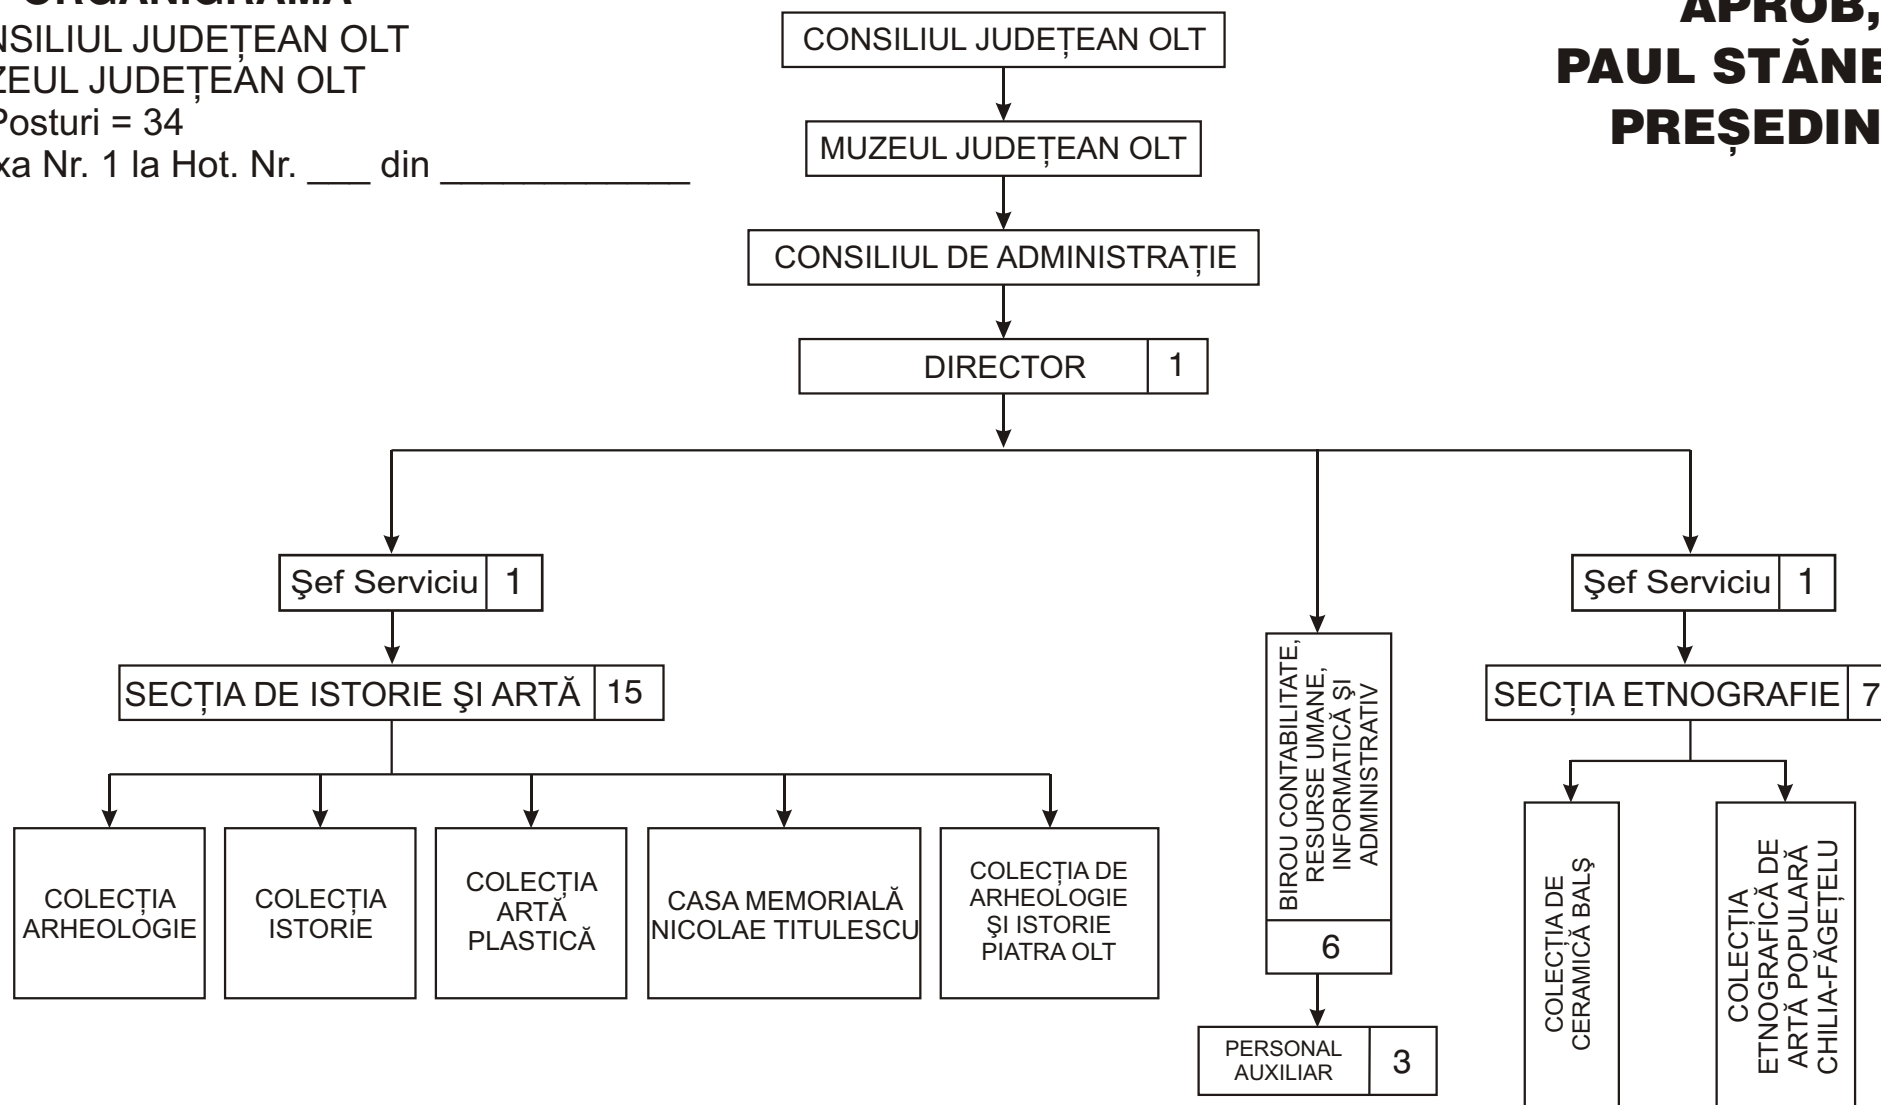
ORGANIGRAMA
NSILIUL JUDEȚEAN OLT
ZEUL JUDEȚEAN OLT
Posturi = 34
xa Nr. 1 la Hot. Nr. ___ din ___________

APROB,
PAUL STĂNE
PREȘEDIN

CONSILIUL JUDEȚEAN OLT

MUZEUL JUDEȚEAN OLT

CONSILIUL DE ADMINISTRAȚIE

DIRECTOR 1

Şef Serviciu 1

SECȚIA DE ISTORIE ŞI ARTĂ 15

COLECȚIA ARHEOLOGIE

COLECȚIA ISTORIE

COLECȚIA ARTĂ PLASTICĂ

CASA MEMORIALĂ NICOLAE TITULESCU

COLECȚIA DE ARHEOLOGIE ŞI ISTORIE PIATRA OLT

BIROU CONTABILITATE, RESURSE UMANE, INFORMATICĂ ŞI ADMINISTRATIV

6

PERSONAL AUXILIAR 3

Şef Serviciu 1

SECȚIA ETNOGRAFIE 7

COLECȚIA DE CERAMICĂ BALŞ

COLECȚIA ETNOGRAFICĂ DE ARTĂ POPULARĂ CHILIA-FĂGEȚELU